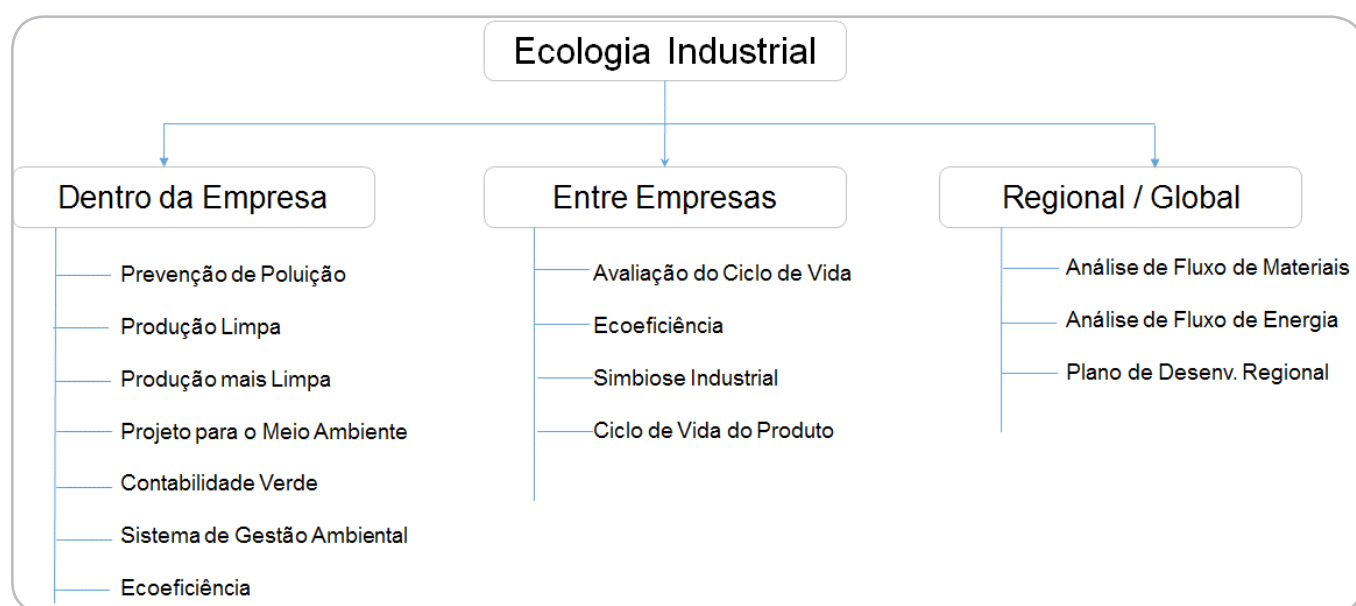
Ecologia Industrial

Dentro da Empresa

Prevenção de Poluição

Produção Limpa

Produção mais Limpa

Projeto para o Meio Ambiente

Contabilidade Verde

Sistema de Gestão Ambiental

Ecoeficiência

Entre Empresas

Avaliação do Ciclo de Vida

Ecoeficiência

Simbiose Industrial

Ciclo de Vida do Produto

Regional / Global

Análise de Fluxo de Materiais

Análise de Fluxo de Energia

Plano de Desenv. Regional